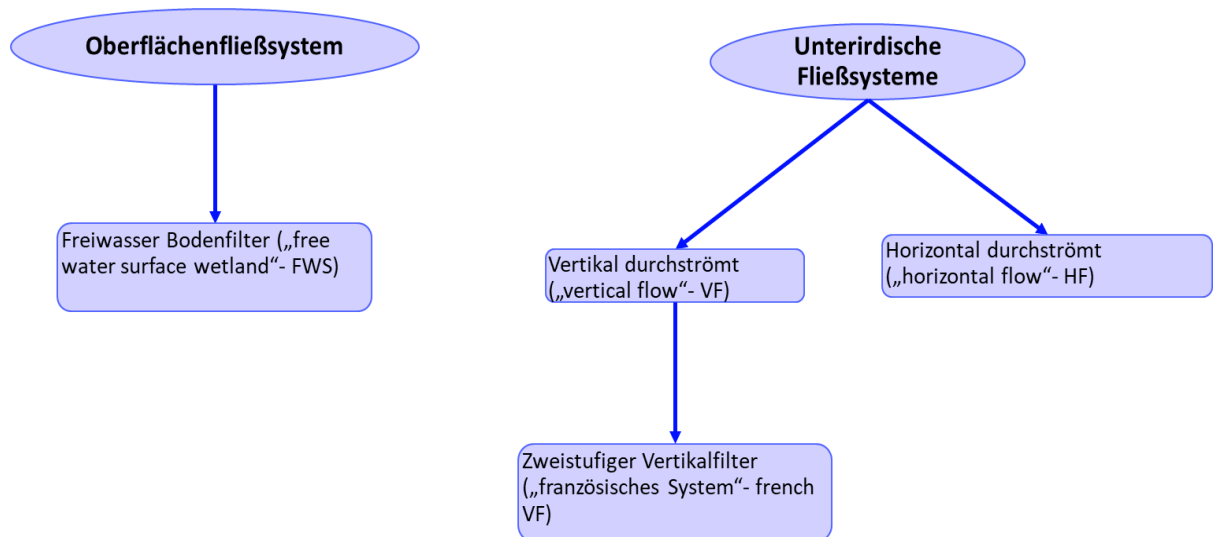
Oberflächenfließsystem

Freiwasser Bodenfilter („free water surface wetland“- FWS)

Unterirdische Fließsysteme

Vertikal durchströmt („vertical flow“- VF)

Horizontal durchströmt („horizontal flow“- HF)

Zweistufiger Vertikalfilter („französisches System“- french VF)